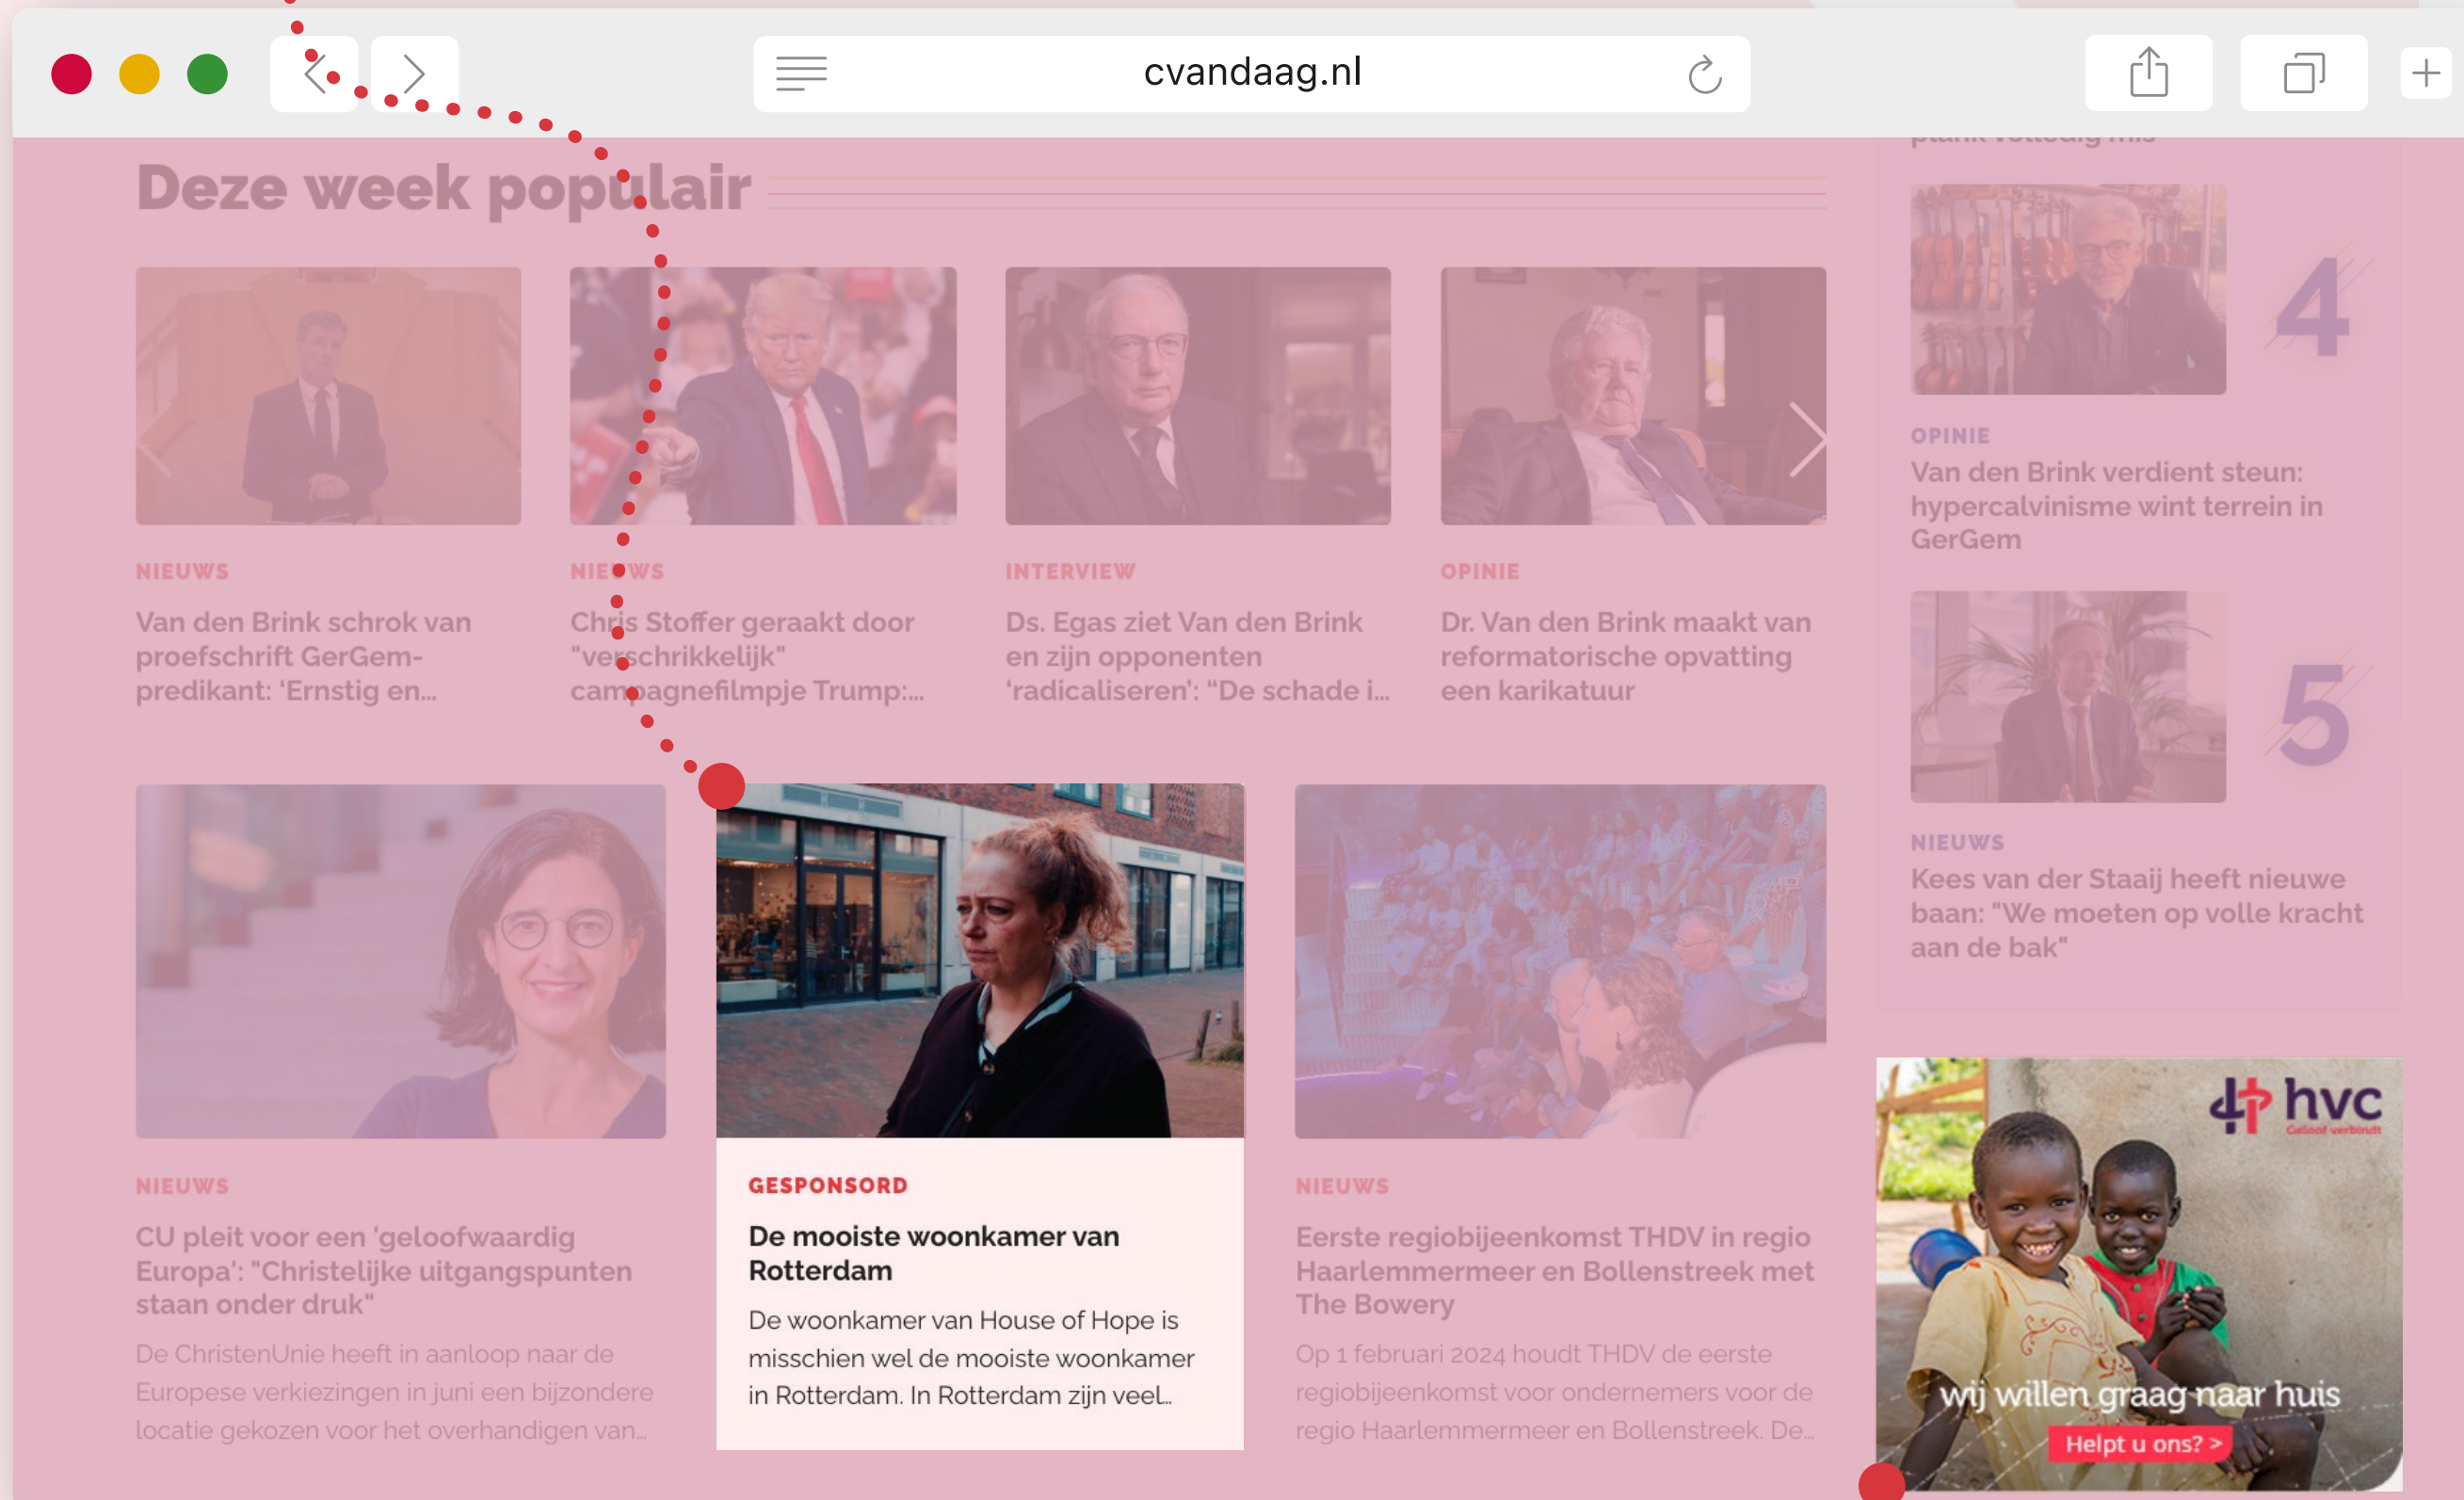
cvandaag.nl

Deze week populair

NIEUWS
Van den Brink schrok van proefschrift GerGem-predikant: 'Ernstig en...

NIEUWS
Chris Stoffer geraakt door "verschrikkelijk" campagnefilmpje Trump:...

INTERVIEW
Ds. Egas ziet Van den Brink en zijn opponenten 'radicaliseren': "De schade i...

OPINIE
Dr. Van den Brink maakt van reformatorische opvatting een karikatuur

4

OPINIE
Van den Brink verdient steun: hypercalvinisme wint terrein in GerGem

5

NIEUWS
Kees van der Staaij heeft nieuwe baan: "We moeten op volle kracht aan de bak"

NIEUWS
CU pleit voor een 'geloofwaardig Europa': "Christelijke uitgangspunten staan onder druk"
De ChristenUnie heeft in aanloop naar de Europese verkiezingen in juni een bijzondere locatie gekozen voor het overhandigen van...

GESPONSORD
De mooiste woonkamer van Rotterdam
De woonkamer van House of Hope is misschien wel de mooiste woonkamer in Rotterdam. In Rotterdam zijn veel...

NIEUWS
Eerste regiobijeenkomst THDV in regio Haarlemmermeer en Bollenstreek met The Bowery
Op 1 februari 2024 houdt THDV de eerste regiobijeenkomst voor ondernemers voor de regio Haarlemmermeer en Bollenstreek. De...

hvc
Geloof verbindt
wij willen graag naar huis
Helpt u ons? >